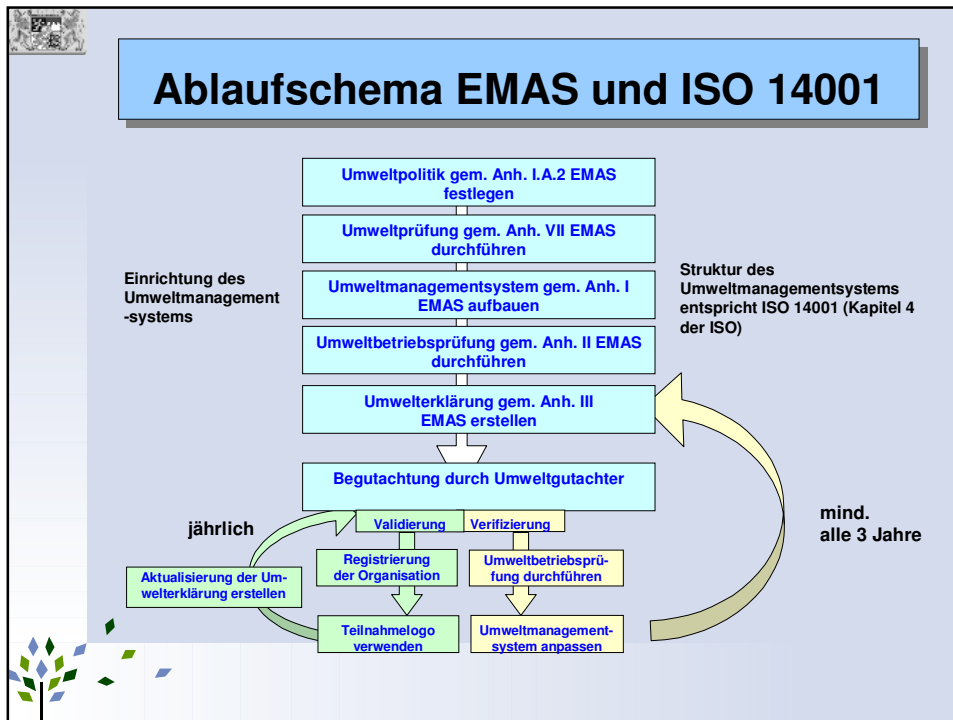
Ablaufschema EMAS und ISO 14001

Umweltpolitik gem. Anh. I.A.2 EMAS festlegen

Umweltprüfung gem. Anh. VII EMAS durchführen

Einrichtung des Umweltmanagement-systems

Umweltmanagementsystem gem. Anh. I EMAS aufbauen

Struktur des Umweltmanagementsystems entspricht ISO 14001 (Kapitel 4 der ISO)

Umweltbetriebsprüfung gem. Anh. II EMAS durchführen

Umwelterklärung gem. Anh. III EMAS erstellen

Begutachtung durch Umweltgutachter

jährlich

Validierung

Verifizierung

mind. alle 3 Jahre

Registrierung der Organisation

Umweltbetriebsprüfung durchführen

Aktualisierung der Umwelterklärung erstellen

Teilnahmelogo verwenden

Umweltmanagementsystem anpassen